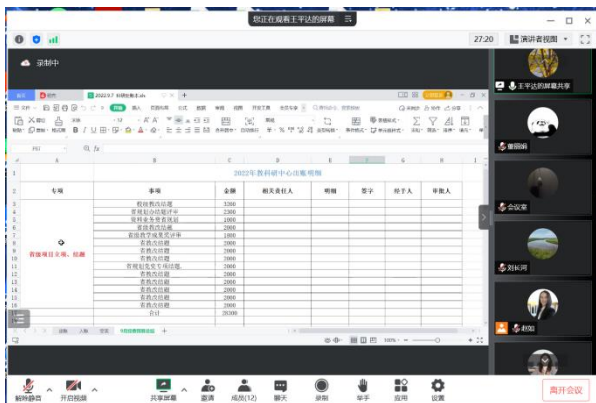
您正在观看王平达的屏幕

27:20 演讲者视图

录制中

2022年教科研中心出账明细

| 专项 | 事项 | 金额 | 相关责任人 | 明细 | 签字 | 经手人 | 审批人 |
|---|---|---|---|---|---|---|---|
| 省级项目立项、结题 | 校级教改结题 | 3300 | | | | | |
| | 常规划办结题评审 | 2300 | | | | | |
| | 常规业务常务规划 | 1000 | | | | | |
| | 省级教改结题 | 2000 | | | | | |
| | 省级教学成果奖评审 | 1000 | | | | | |
| | 省教改结题 | 2000 | | | | | |
| | 省教改结题 | 2000 | | | | | |
| | 省教改结题 | 2000 | | | | | |
| | 省规划办重大项目结题 | 2000 | | | | | |
| | 省教改结题 | 2000 | | | | | |
| | 省教改结题 | 2000 | | | | | |
| | 省教改结题 | 2000 | | | | | |
| | 省教改结题 | 2000 | | | | | |
| | 合计 | 20300 | | | | | |

王平达的屏幕共享

董丽娟

会议室

刘长河

赵如

解除静音 开启视频 共享屏幕 邀请 成员(12) 聊天 录制 举手 应用 设置 离开会议